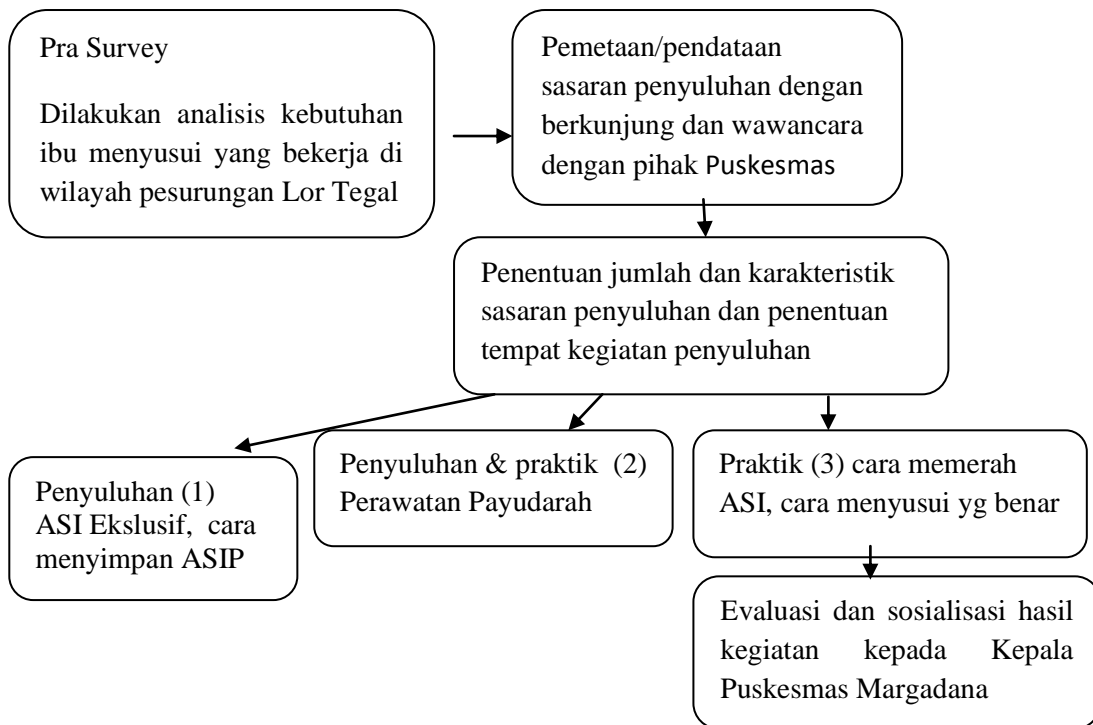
Pra Survey

Dilakukan analisis kebutuhan ibu menyusui yang bekerja di wilayah pesurungan Lor Tegal

Pemetaan/pendataan sasaran penyuluhan dengan berkunjung dan wawancara dengan pihak Puskesmas

Penentuan jumlah dan karakteristik sasaran penyuluhan dan penentuan tempat kegiatan penyuluhan

Penyuluhan (1) ASI Ekslusif, cara menyimpan ASIP

Penyuluhan & praktik (2) Perawatan Payudarah

Praktik (3) cara memerah ASI, cara menyusui yg benar

Evaluasi dan sosialisasi hasil kegiatan kepada Kepala Puskesmas Margadana